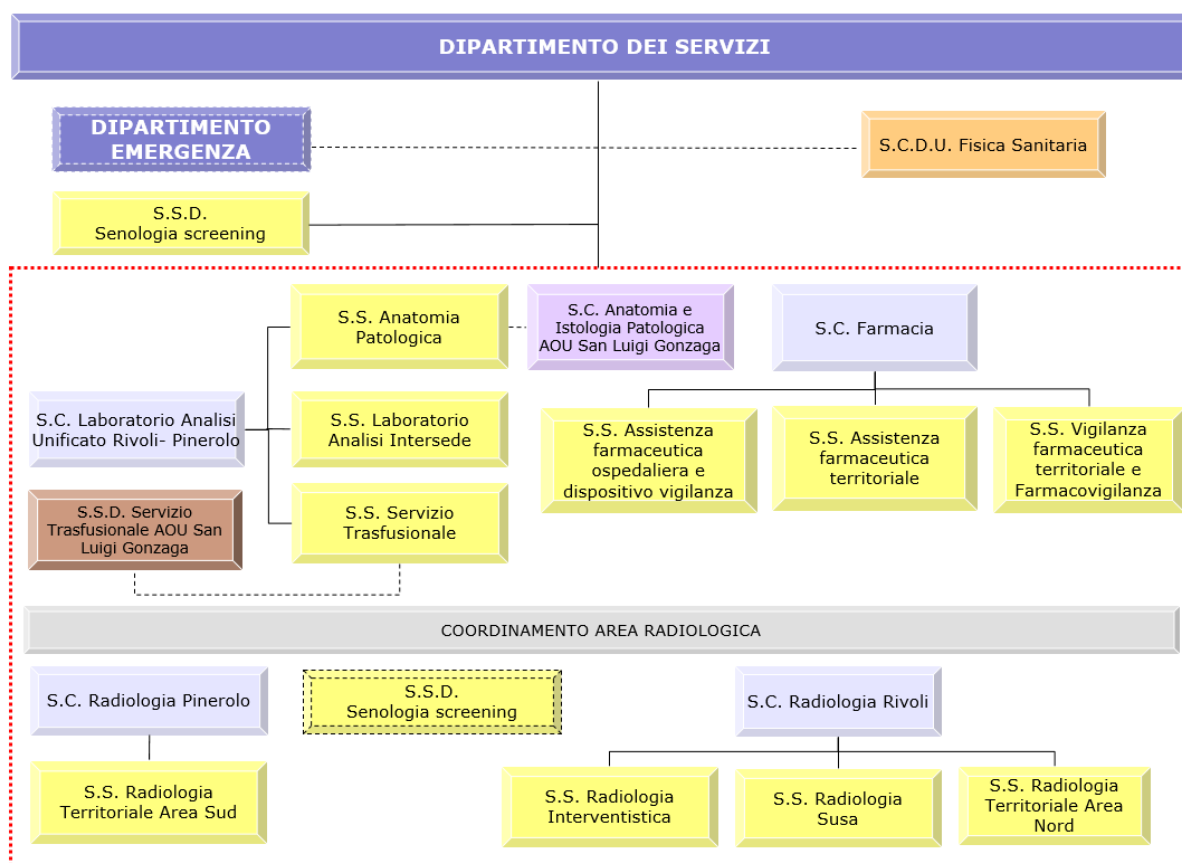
DIPARTIMENTO DEI SERVIZI

DIPARTIMENTO EMERGENZA

S.C.D.U. Fisica Sanitaria

S.S.D. Senologia screening

S.S. Anatomia Patologica

S.C. Anatomia e Istologia Patologica AOU San Luigi Gonzaga

S.C. Farmacia

S.C. Laboratorio Analisi Unificato Rivoli- Pinerolo

S.S. Laboratorio Analisi Intersede

S.S. Assistenza farmaceutica ospedaliera e dispositivo vigilanza

S.S. Assistenza farmaceutica territoriale

S.S. Vigilanza farmaceutica territoriale e Farmacovigilanza

S.S.D. Servizio Trasfusionale AOU San Luigi Gonzaga

S.S. Servizio Trasfusionale

COORDINAMENTO AREA RADIOLOGICA

S.C. Radiologia Pinerolo

S.S.D. Senologia screening

S.C. Radiologia Rivoli

S.S. Radiologia Territoriale Area Sud

S.S. Radiologia Interventistica

S.S. Radiologia Susa

S.S. Radiologia Territoriale Area Nord